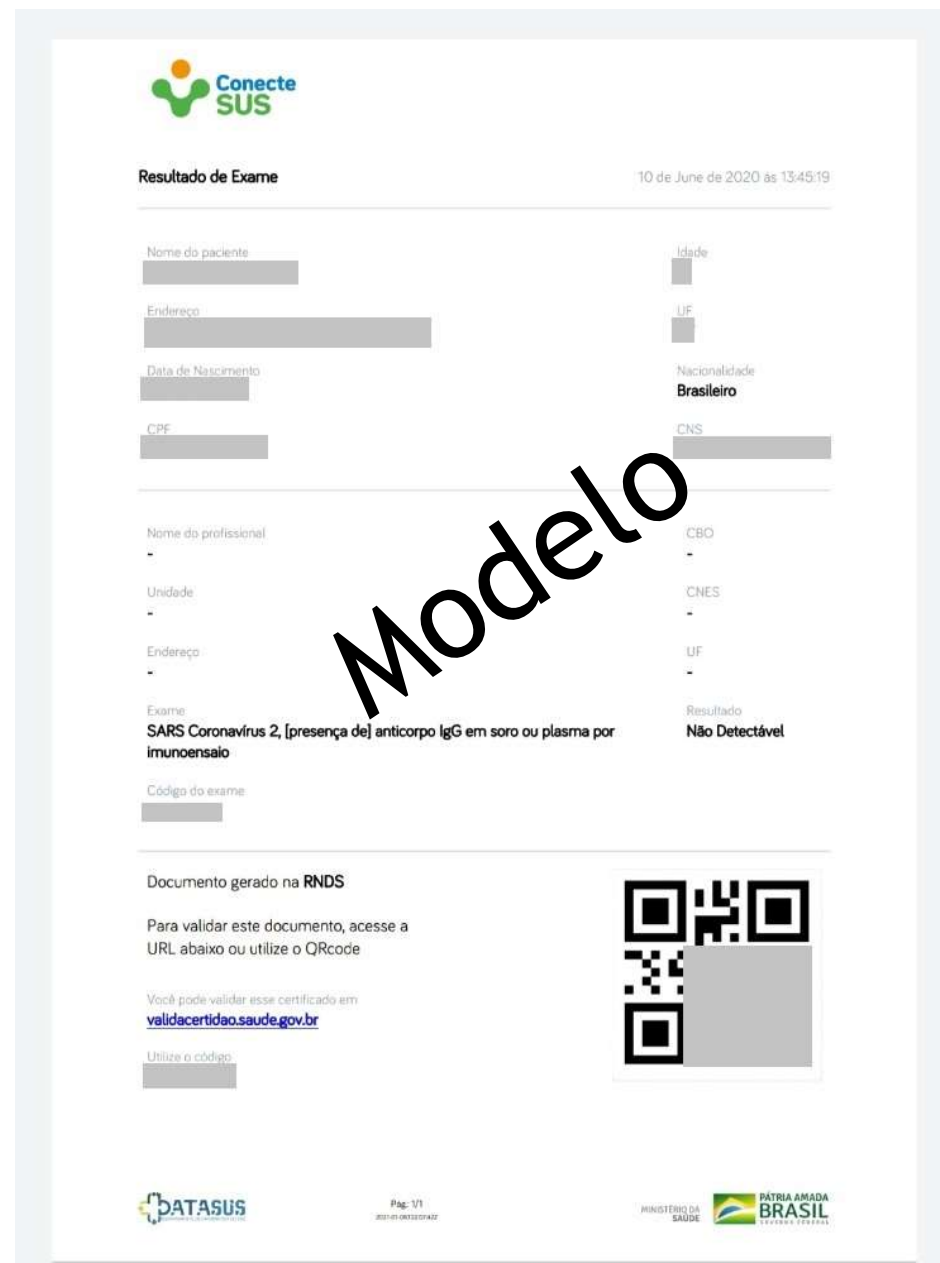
Conecte SUS

Resultado de Exame

10 de June de 2020 às 13:45:19

Nome do paciente
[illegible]

Idade
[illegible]

Endereço
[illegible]

UF
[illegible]

Data de Nascimento
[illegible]

Nacionalidade
Brasileiro

CPF
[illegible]

CNS
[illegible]

Nome do profissional
-

CBO
-

Unidade
-

CNES
-

Endereço
-

UF
-

Modelo

Exame
SARS Coronavírus 2, [presença de] anticorpo IgG em soro ou plasma por imunoensaio

Resultado
Não Detectável

Código do exame
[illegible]

Documento gerado na RNDS

Para validar este documento, acesse a URL abaixo ou utilize o QRcode

Você pode validar esse certificado em
validacertidao.saude.gov.br

Utilize o código
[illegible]

DATASUS

Pág: 1/1
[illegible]

MINISTÉRIO DA SAÚDE

PÁTRIA AMADA BRASIL
GOVERNO FEDERAL